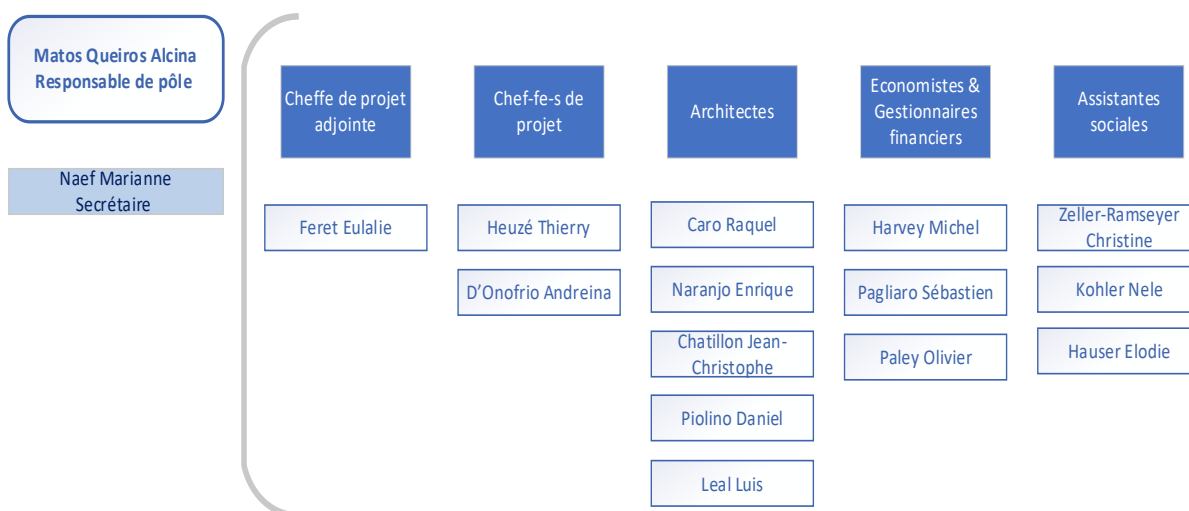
Matos Queiros Alcina
Responsable de pôle

Naef Marianne
Secrétaire

Cheffe de projet adjointe

Feret Eulalie

Chef-fe-s de projet

Heuzé Thierry

D'Onofrio Andreina

Architectes

Caro Raquel

Naranjo Enrique

Chatillon Jean-Christophe

Piolino Daniel

Leal Luis

Economistes & Gestionnaires financiers

Harvey Michel

Pagliaro Sébastien

Paley Olivier

Assistantes sociales

Zeller-Ramseyer Christine

Kohler Nele

Hauser Elodie